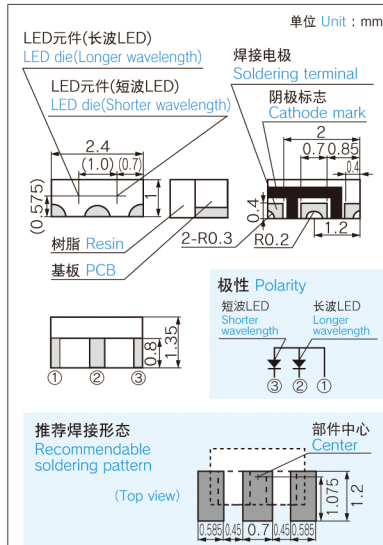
单位 Unit：mm

LED元件(长波LED)
LED die(Longer wavelength)

LED元件(短波LED)
LED die(Shorter wavelength)

焊接电极
Soldering terminal

阴极标志
Cathode mark

2.4
(1.0)
(0.7)
(0.575)
1

2
0.7
0.85
0.4
0.4
0.4
1.2

树脂 Resin
2-R0.3
R0.2

基板 PCB

1.35
0.8

①
②
③

极性 Polarity

短波LED
Shorter wavelength

长波LED
Longer wavelength

③
②
①

推荐焊接形态
Recommendable soldering pattern

(Top view)

部件中心
Center

1.075
1.2

0.585
0.45
0.7
0.45
0.585